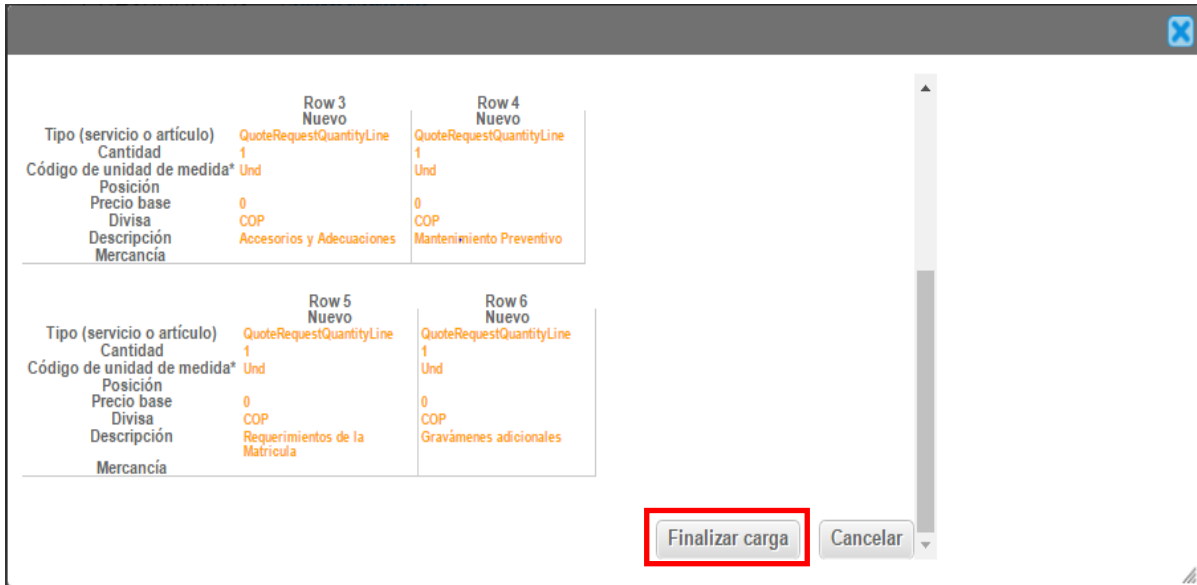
|  | Row 3 Nuevo | Row 4 Nuevo |
|---|---|---|
| Tipo (servicio o artículo) | QuoteRequestQuantityLine | QuoteRequestQuantityLine |
| Cantidad | 1 | 1 |
| Código de unidad de medida* | Und | Und |
| Posición |  |  |
| Precio base | 0 | 0 |
| Divisa | COP | COP |
| Descripción | Accesorios y Adecuaciones | Mantenimiento Preventivo |
| Mercancía |  |  |

|  | Row 5 Nuevo | Row 6 Nuevo |
|---|---|---|
| Tipo (servicio o artículo) | QuoteRequestQuantityLine | QuoteRequestQuantityLine |
| Cantidad | 1 | 1 |
| Código de unidad de medida* | Und | Und |
| Posición |  |  |
| Precio base | 0 | 0 |
| Divisa | COP | COP |
| Descripción | Requerimientos de la Matricula | Gravámenes adicionales |
| Mercancía |  |  |

Finalizar carga

Cancelar